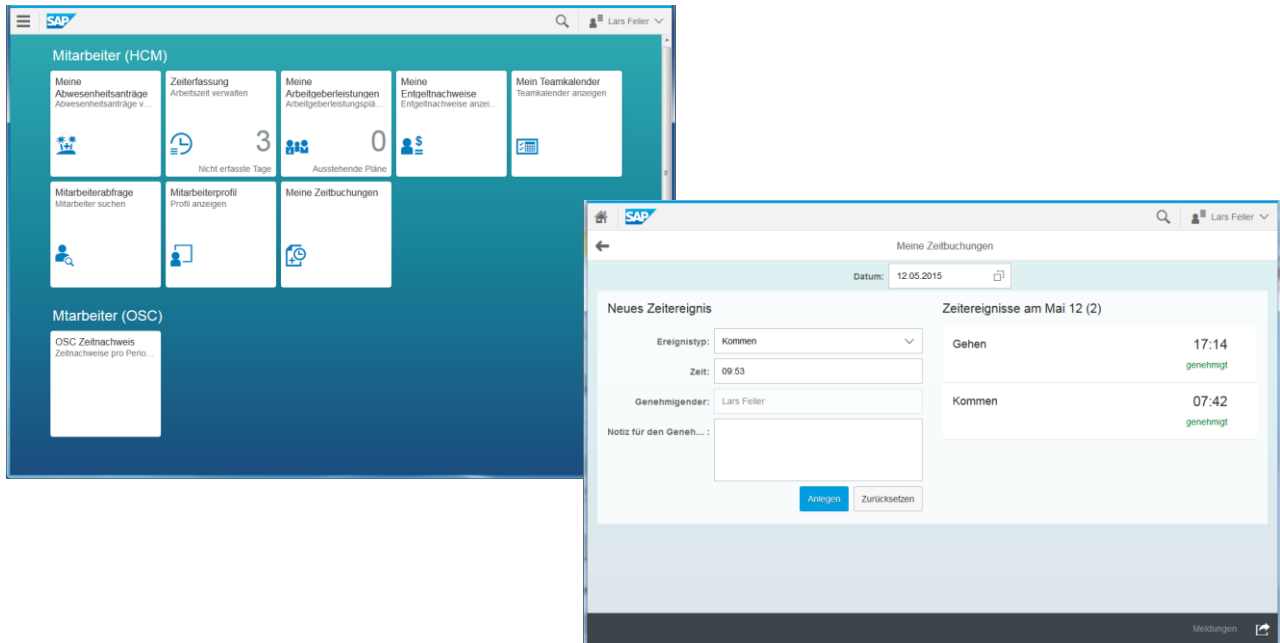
SAP
Lars Feller

Mitarbeiter (HCM)

Meine Abwesenheitsanträge
Abwesenheitsanträge v...

Zeiterfassung
Arbeitszeit verwalten
3
Nicht erfasste Tage

Meine Arbeitgeberleistungen
Arbeitgeberleistungsplä...
0
Ausstehende Pläne

Meine Entgeltnachweise
Entgeltnachweise anzei...

Mein Teamkalender
Teamkalender anzeigen

Mitarbeiterabfrage
Mitarbeiter suchen

Mitarbeiterprofil
Profil anzeigen

Meine Zeitbuchungen

Mtarbeiter (OSC)

OSC Zeitnachweis
Zeitnachweise pro Perio...

SAP
Lars Feller

Meine Zeitbuchungen

Datum: 12.05.2015

Neues Zeitereignis

Ereignistyp: Kommen
Zeit: 09:53
Genehmigender: Lars Feller
Notiz für den Geneh... :

Anlegen
Zurücksetzen

Zeitereignisse am Mai 12 (2)

Gehen
17:14
genehmigt

Kommen
07:42
genehmigt

Meldungen